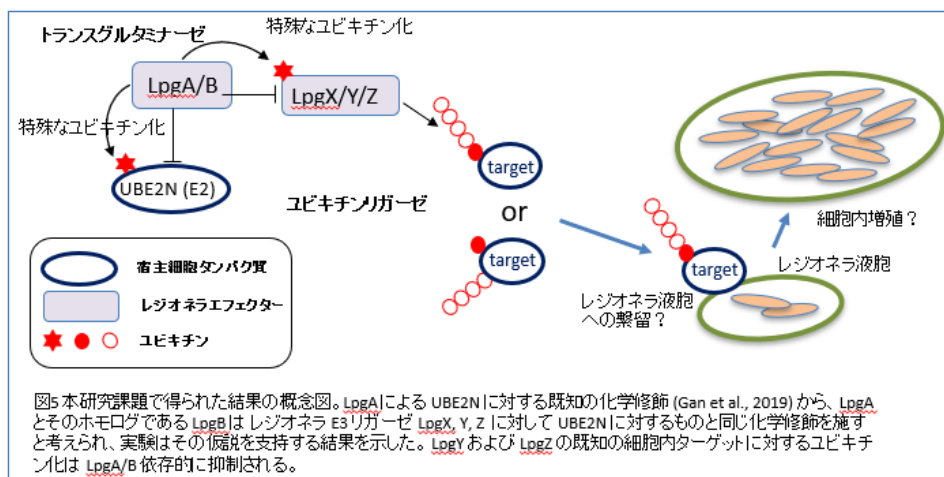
トランスグルタミナーゼ

特殊なユビキチン化

LpgA/B

LpgX/Y/Z

特殊なユビキチン化

UBE2N (E2)

ユビキチンリガーゼ

target

or

target

target

細胞内増殖？

レジオネラ液胞

レジオネラ液胞への繋留？

宿主細胞タンパク質

レジオネラエフェクター

ユビキチン

図5 本研究課題で得られた結果の概念図。LpgAによる UBE2Nに対する既知の化学修飾 (Gan et al., 2019) から、LpgAとそのホモログであるLpgBは レジオネラ E3リガーゼ LpgX, Y, Z に対して UBE2Nに対するものと同じ化学修飾を施すと考えられ、実験はその仮説を支持する結果を示した。LpgYおよび LpgZ の既知の細胞内ターゲットに対するユビキチン化は LpgA/B 依存的に抑制される。